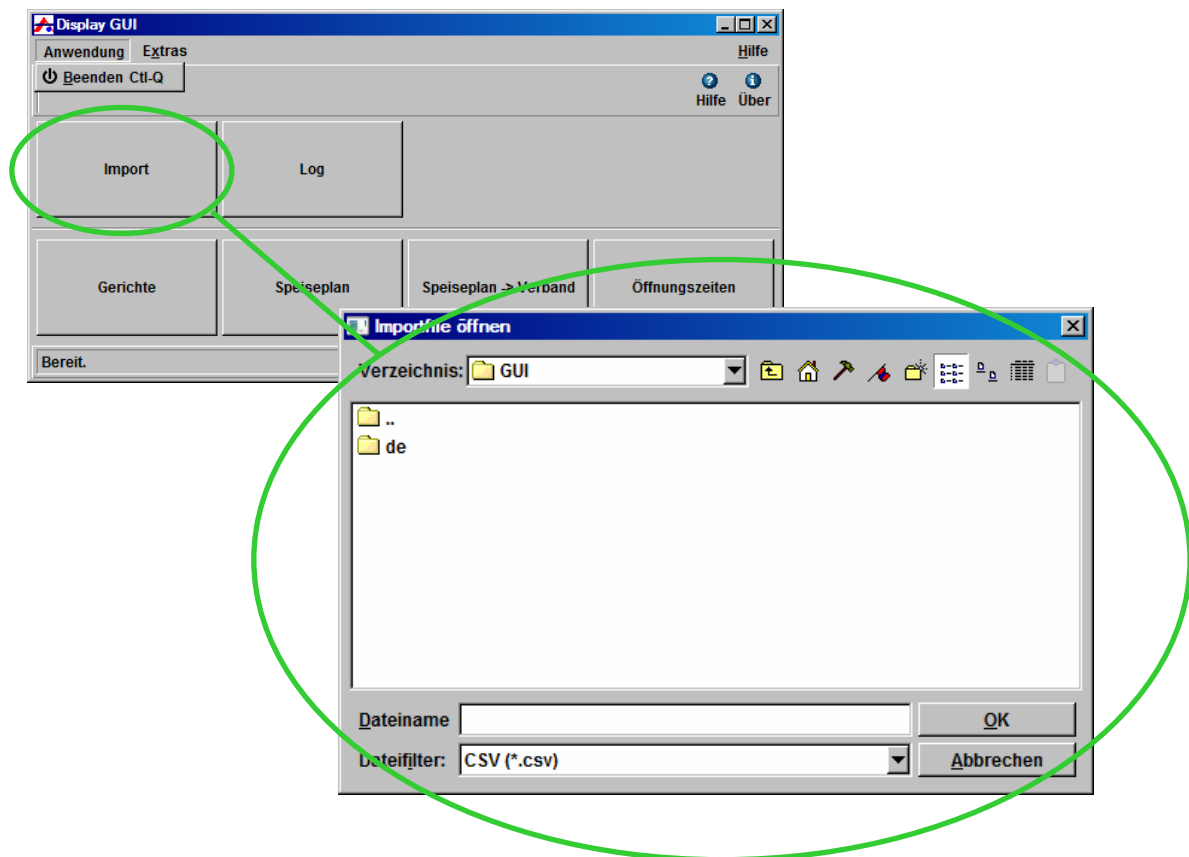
Display GUI

Anwendung Extras Hilfe

Beenden Ctl-Q

Hilfe Über

Import

Log

Gerichte

Speiseplan

Speiseplan -> Verband

Öffnungszeiten

Bereit.

Importfile öffnen

Verzeichnis: GUI

..

de

Dateiname

OK

Dateifilter: CSV (*.csv)

Abbrechen